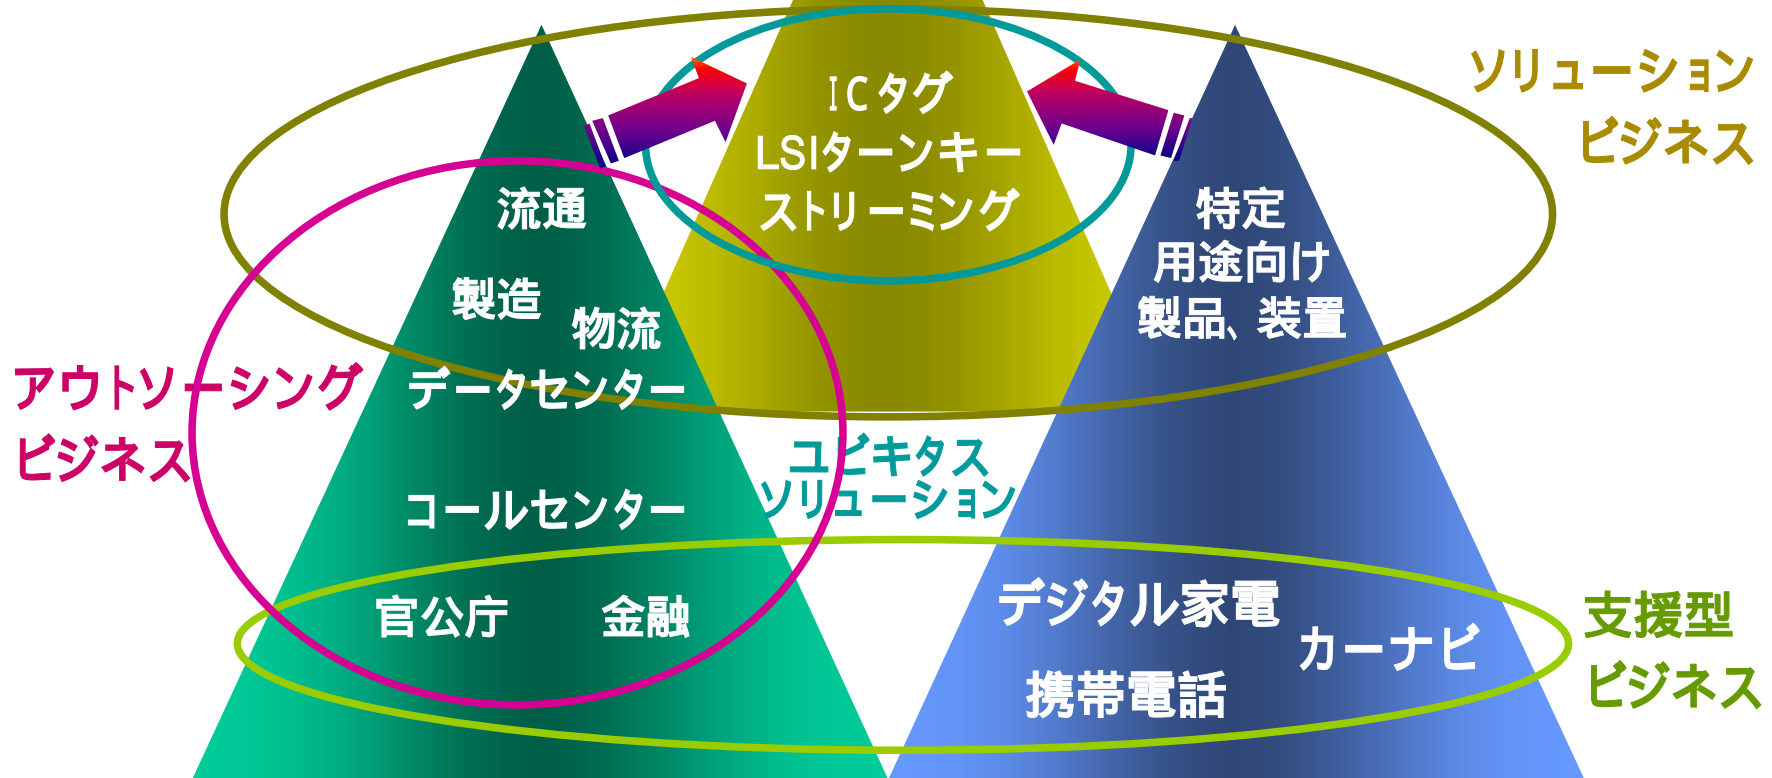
ICタグ
LSIターンキー
ストリーミング

ソリューション
ビジネス

流通

製造

物流

データセンター

コールセンター

官公庁

金融

アウトソーシング
ビジネス

特定
用途向け
製品、装置

ユビキタス
ソリューション

デジタル家電

カーナビ

携帯電話

支援型
ビジネス